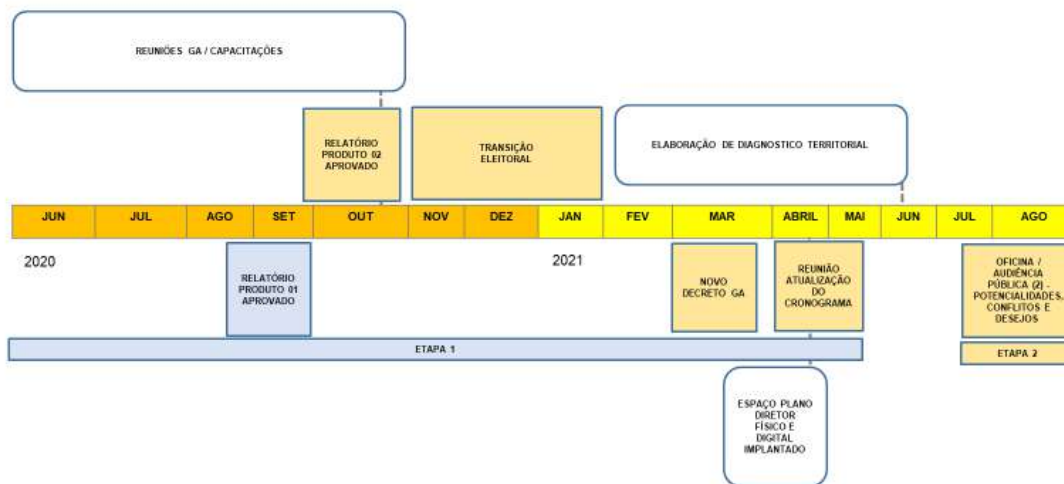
REUNIÕES GA / CAPACITAÇÕES

RELATÓRIO PRODUTO 02 APROVADO

TRANSIÇÃO ELEITORAL

ELABORAÇÃO DE DIAGNOSTICO TERRITORIAL

| JUN | JUL | AGO | SET | OUT | NOV | DEZ | JAN | FEV | MAR | ABRIL | MAI | JUN | JUL | AGO |
|---|---|---|---|---|---|---|---|---|---|---|---|---|---|---|

2020

RELATÓRIO PRODUTO 01 APROVADO

2021

NOVO DECRETO GA

REUNIÃO ATUALIZAÇÃO DO CRONOGRAMA

OFICINA / AUDIÊNCIA PÚBLICA (2) - POTENCIALIDADES, CONFLITOS E DESEJOS

ETAPA 1

ETAPA 2

ESPAÇO PLANO DIRETOR FÍSICO E DIGITAL IMPLANTADO